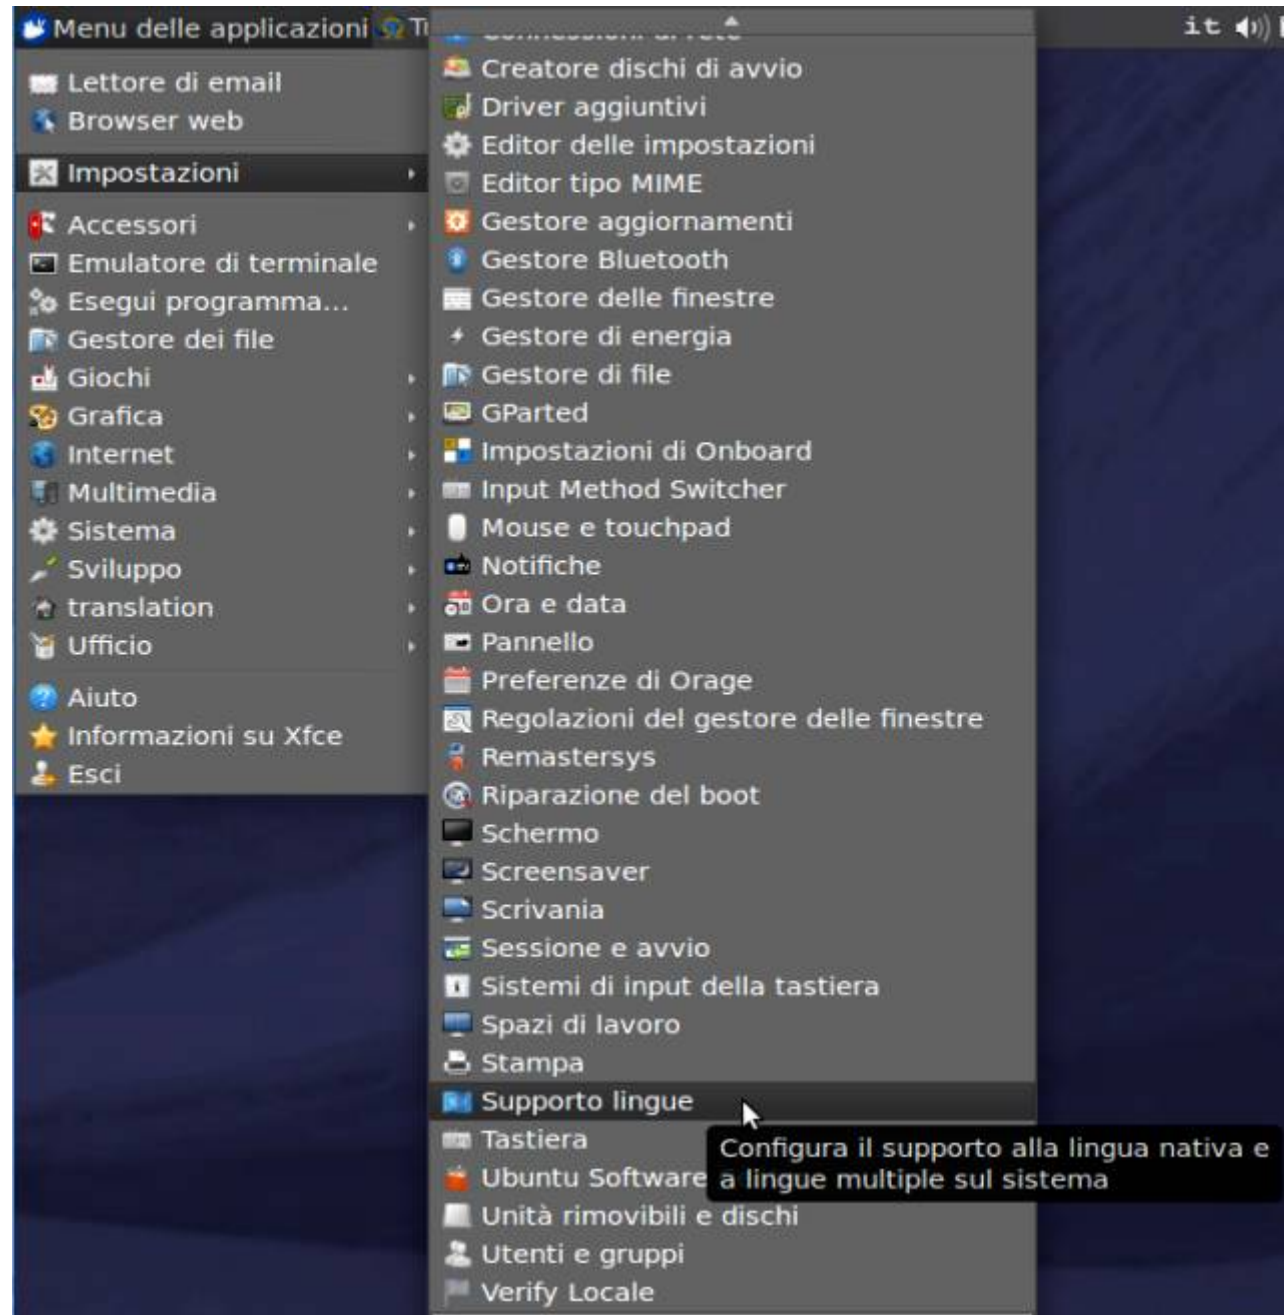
Menu delle applicazioni T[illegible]

it

Lettore di email
Browser web

Impostazioni

Accessori
Emulatore di terminale
Esegui programma...
Gestore dei file
Giochi
Grafica
Internet
Multimedia
Sistema
Sviluppo
translation
Ufficio

Aiuto
Informazioni su Xfce
Esci

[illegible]
Creatore dischi di avvio
Driver aggiuntivi
Editor delle impostazioni
Editor tipo MIME
Gestore aggiornamenti
Gestore Bluetooth
Gestore delle finestre
Gestore di energia
Gestore di file
GParted
Impostazioni di Onboard
Input Method Switcher
Mouse e touchpad
Notifiche
Ora e data
Pannello
Preferenze di Orage
Regolazioni del gestore delle finestre
Remastersys
Riparazione del boot
Schermo
Screensaver
Scrivania
Sessione e avvio
Sistemi di input della tastiera
Spazi di lavoro
Stampa
Supporto lingue
Tastiera
Ubuntu Software
Unità rimovibili e dischi
Utenti e gruppi
Verify Locale

Configura il supporto alla lingua nativa e a lingue multiple sul sistema